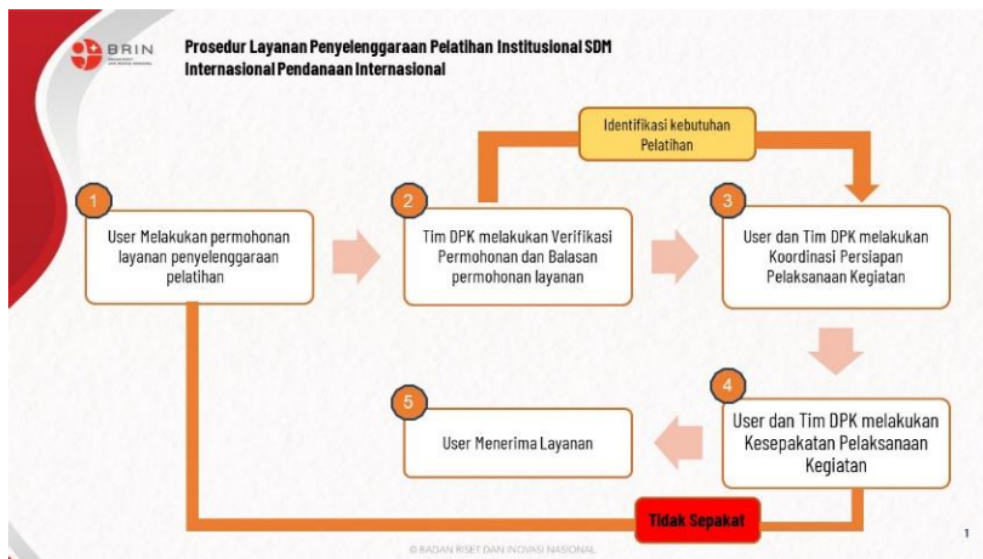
BRIN
BADAN RISET DAN INOVASI NASIONAL

Prosedur Layanan Penyelenggaraan Pelatihan Institusional SDM Internasional Pendanaan Internasional

Identifikasi kebutuhan Pelatihan

1
User Melakukan permohonan layanan penyelenggaraan pelatihan

2
Tim DPK melakukan Verifikasi Permohonan dan Balasan permohonan layanan

3
User dan Tim DPK melakukan Koordinasi Persiapan Pelaksanaan Kegiatan

4
User dan Tim DPK melakukan Kesepakatan Pelaksanaan Kegiatan

5
User Menerima Layanan

Tidak Sepakat

1

© BADAN RISET DAN INOVASI NASIONAL